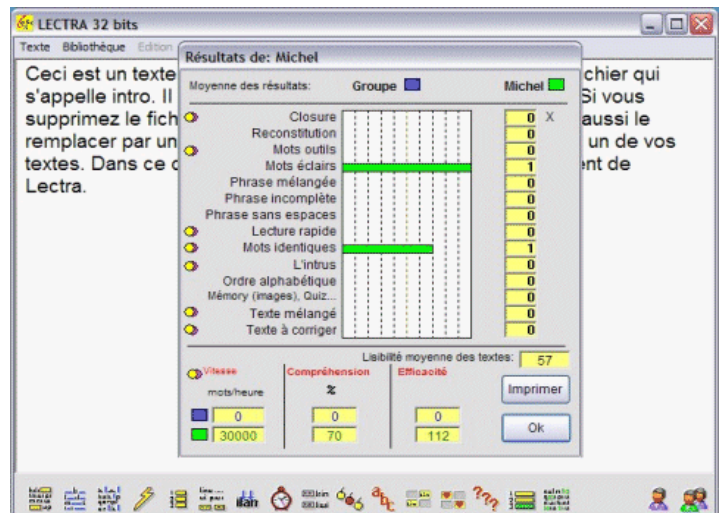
LECTRA 32 bits

Texte Bibliothèque Edition

Ceci est un texte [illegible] chier qui s'appelle intro. Il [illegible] Si vous supprimez le fich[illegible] aussi le remplacer par un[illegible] un de vos textes. Dans ce c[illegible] ent de Lectra.

Résultats de: Michel

Moyenne des résultats: Groupe Michel

| | |
|---|---|
| Closure | 0 |
| Reconstitution | 0 |
| Mots outils | 0 |
| Mots éclairs | 1 |
| Phrase mélangée | 0 |
| Phrase incomplète | 0 |
| Phrase sans espaces | 0 |
| Lecture rapide | 0 |
| Mots identiques | 1 |
| L'intrus | 0 |
| Ordre alphabétique | 0 |
| Mémory (images), Quiz... | 0 |
| Texte mélangé | 0 |
| Texte à corriger | 0 |

X

Lisibilité moyenne des textes: 57

Vitesse mots/heure

Compréhension %

Efficacité

| Vitesse | Compréhension | Efficacité |
|---|---|---|
| 0 | 0 | 0 |
| 30000 | 70 | 112 |

Imprimer

Ok